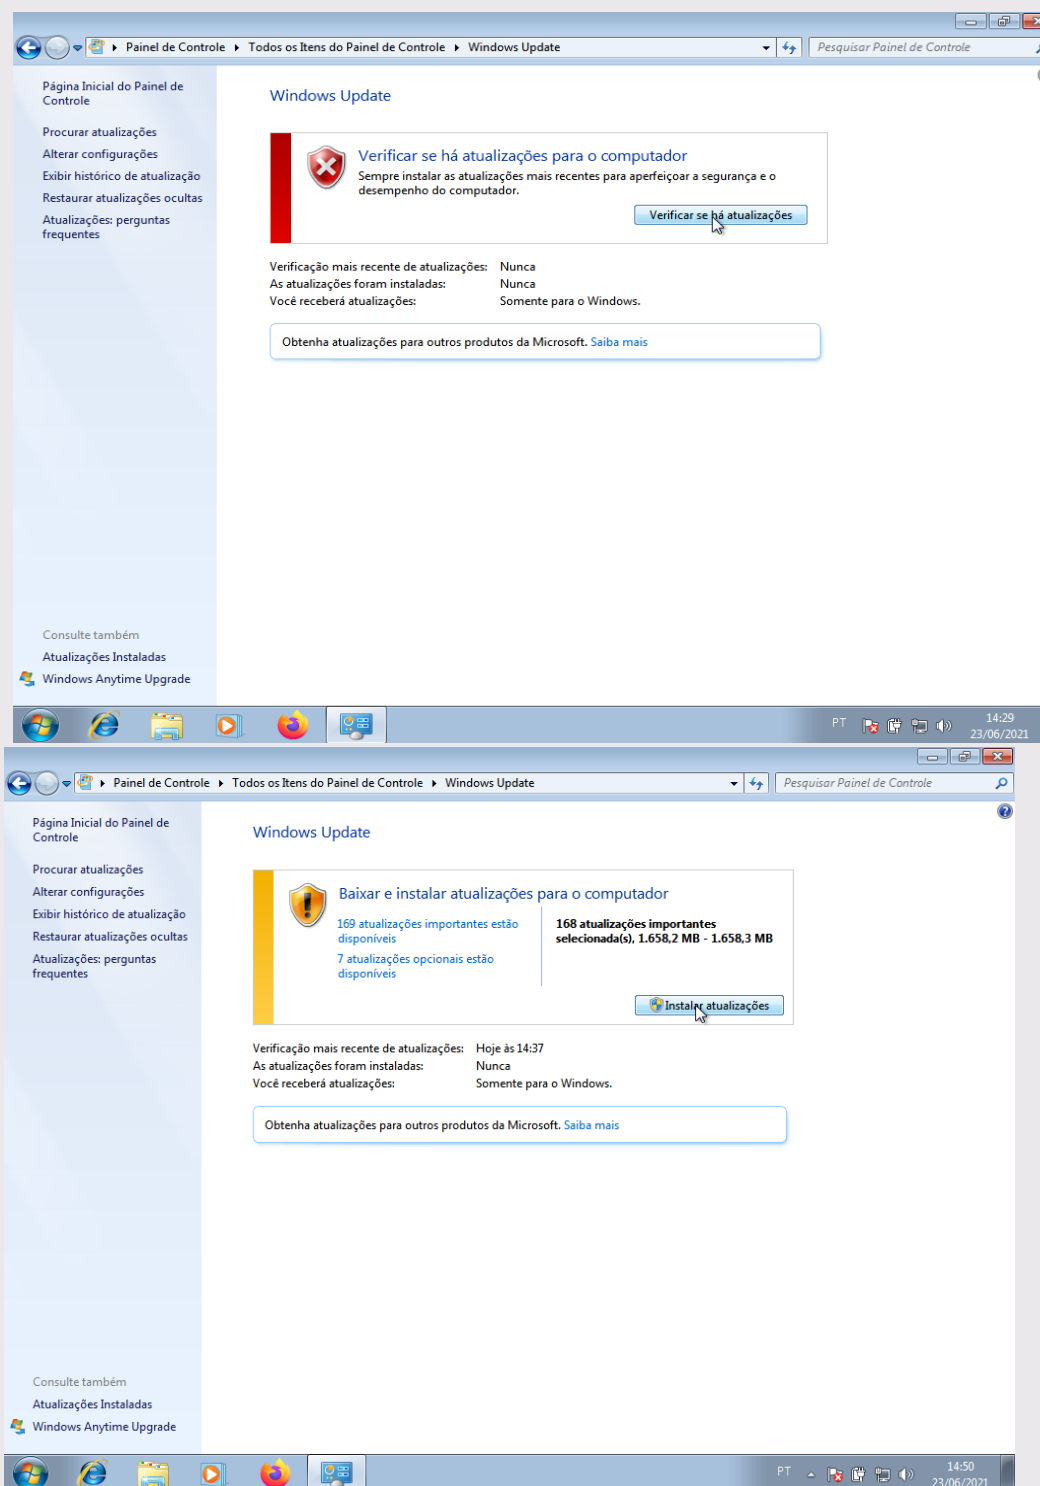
Painel de Controle ▸ Todos os Itens do Painel de Controle ▸ Windows Update

Pesquisar Painel de Controle

Página Inicial do Painel de Controle

Procurar atualizações

Alterar configurações

Exibir histórico de atualização

Restaurar atualizações ocultas

Atualizações: perguntas frequentes

Windows Update

Verificar se há atualizações para o computador

Sempre instalar as atualizações mais recentes para aperfeiçoar a segurança e o desempenho do computador.

Verificar se há atualizações

Verificação mais recente de atualizações: Nunca
As atualizações foram instaladas: Nunca
Você receberá atualizações: Somente para o Windows.

Obtenha atualizações para outros produtos da Microsoft. Saiba mais

Consulte também

Atualizações Instaladas

Windows Anytime Upgrade

PT

14:29
23/06/2021

Painel de Controle ▸ Todos os Itens do Painel de Controle ▸ Windows Update

Pesquisar Painel de Controle

Página Inicial do Painel de Controle

Procurar atualizações

Alterar configurações

Exibir histórico de atualização

Restaurar atualizações ocultas

Atualizações: perguntas frequentes

Windows Update

Baixar e instalar atualizações para o computador

169 atualizações importantes estão disponíveis

7 atualizações opcionais estão disponíveis

168 atualizações importantes selecionada(s), 1.658,2 MB - 1.658,3 MB

Instalar atualizações

Verificação mais recente de atualizações: Hoje às 14:37
As atualizações foram instaladas: Nunca
Você receberá atualizações: Somente para o Windows.

Obtenha atualizações para outros produtos da Microsoft. Saiba mais

Consulte também

Atualizações Instaladas

Windows Anytime Upgrade

PT

14:50
23/06/2021